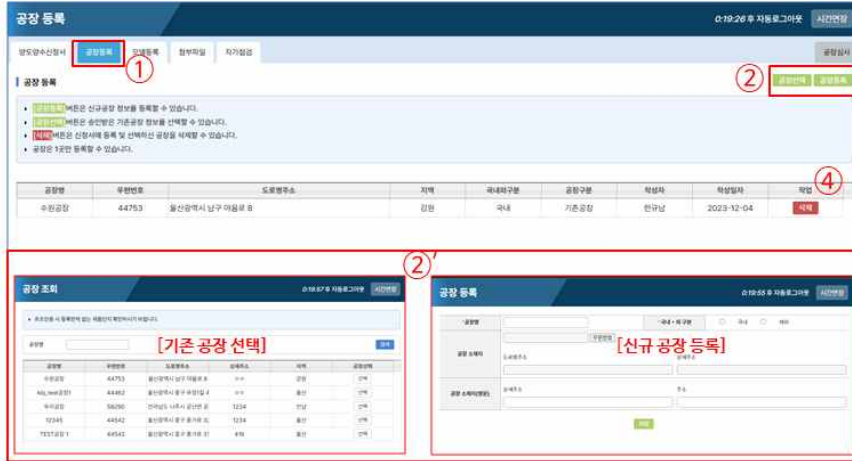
공장 등록

0:19:26 후 자동로그아웃 시간연장

양도양수신청서 공장등록 모델등록 첨부파일 자기점검 공장심사

①

공장 등록

② 공장선택 공장등록

[공장등록] 버튼은 신규공장 정보를 등록할 수 있습니다.

[공장선택] 버튼은 승인받은 기존공장 정보를 선택할 수 있습니다.

[삭제] 버튼은 신청서에 등록 및 선택하신 공장을 삭제할 수 있습니다.

공장은 1곳만 등록할 수 있습니다.

④

| 공장명 | 우편번호 | 도로명주소 | 지역 | 국내외구분 | 공장구분 | 작성자 | 작성일자 | 작업 |
|---|---|---|---|---|---|---|---|---|
| 수원공장 | 44753 | 울산광역시 남구 야음로 8 | 강원 | 국내 | 기존공장 | 한규남 | 2023-12-04 | 삭제 |

②'

공장 조회

0:19:57 후 자동로그아웃 시간연장

[기존 공장 선택]

공장명 검색

| 공장명 | 우편번호 | 도로명주소 | 상세주소 | 지역 | 공장선택 |
|---|---|---|---|---|---|
| 수원공장 | 44753 | 울산광역시 남구 야음로 8 | ㅇㅇ | 강원 | 선택 |
| NSL_test공장1 | 44462 | 울산광역시 중구 유곡1길 4 | ㅇㅇ | 울산 | 선택 |
| 우리공장 | 58290 | 전라남도 나주시 금년로 | 1234 | 전남 | 선택 |
| 12345 | 44542 | 울산광역시 중구 종가로 | 1234 | 울산 | 선택 |
| TEST공장1 | 44543 | 울산광역시 중구 종가로 | 4개 | 울산 | 선택 |

공장 등록

0:19:55 후 자동로그아웃 시간연장

[신규 공장 등록]

공장명

국내 · 외 구분 국내 해외

공장 소재지 우편번호 도로명주소 상세주소

공장 소재지(영문) 상세주소 주소

저장